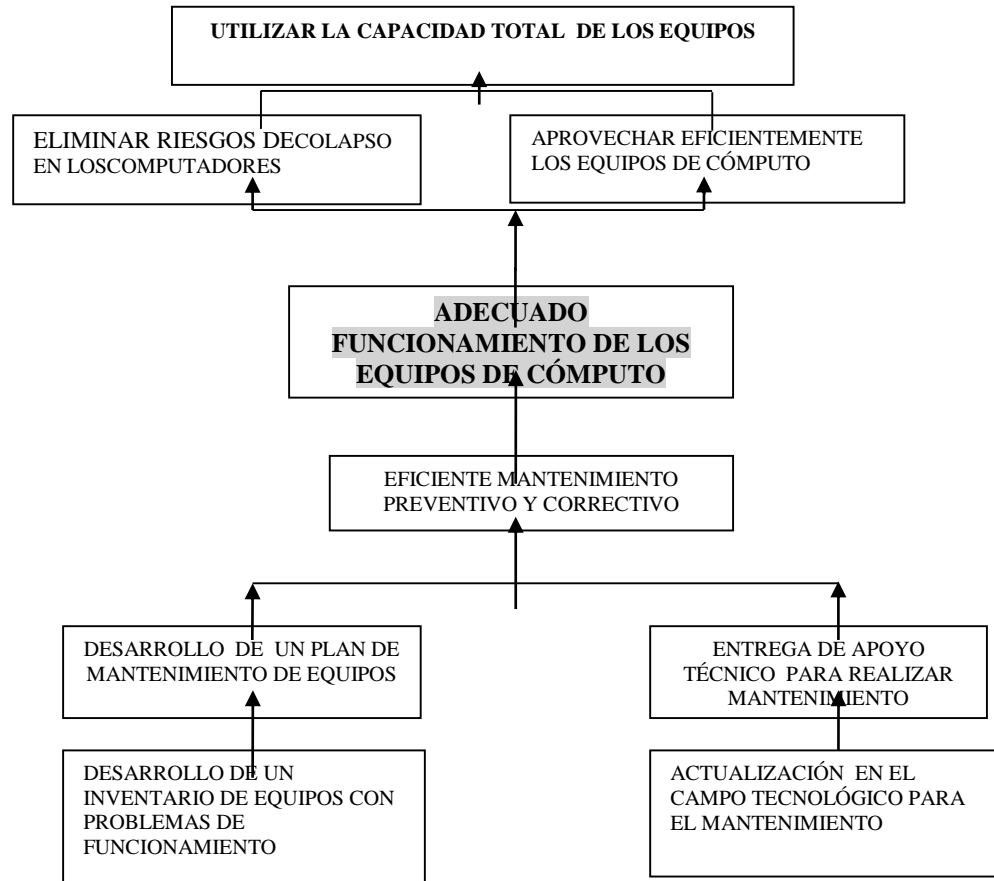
UTILIZAR LA CAPACIDAD TOTAL DE LOS EQUIPOS

ELIMINAR RIESGOS DECOLAPSO EN LOSCOMPUTADORES

APROVECHAR EFICIENTEMENTE LOS EQUIPOS DE CÓMPUTO

ADECUADO FUNCIONAMIENTO DE LOS EQUIPOS DE CÓMPUTO

EFICIENTE MANTENIMIENTO PREVENTIVO Y CORRECTIVO

DESARROLLO DE UN PLAN DE MANTENIMIENTO DE EQUIPOS

ENTREGA DE APOYO TÉCNICO PARA REALIZAR MANTENIMIENTO

DESARROLLO DE UN INVENTARIO DE EQUIPOS CON PROBLEMAS DE FUNCIONAMIENTO

ACTUALIZACIÓN EN EL CAMPO TECNOLÓGICO PARA EL MANTENIMIENTO